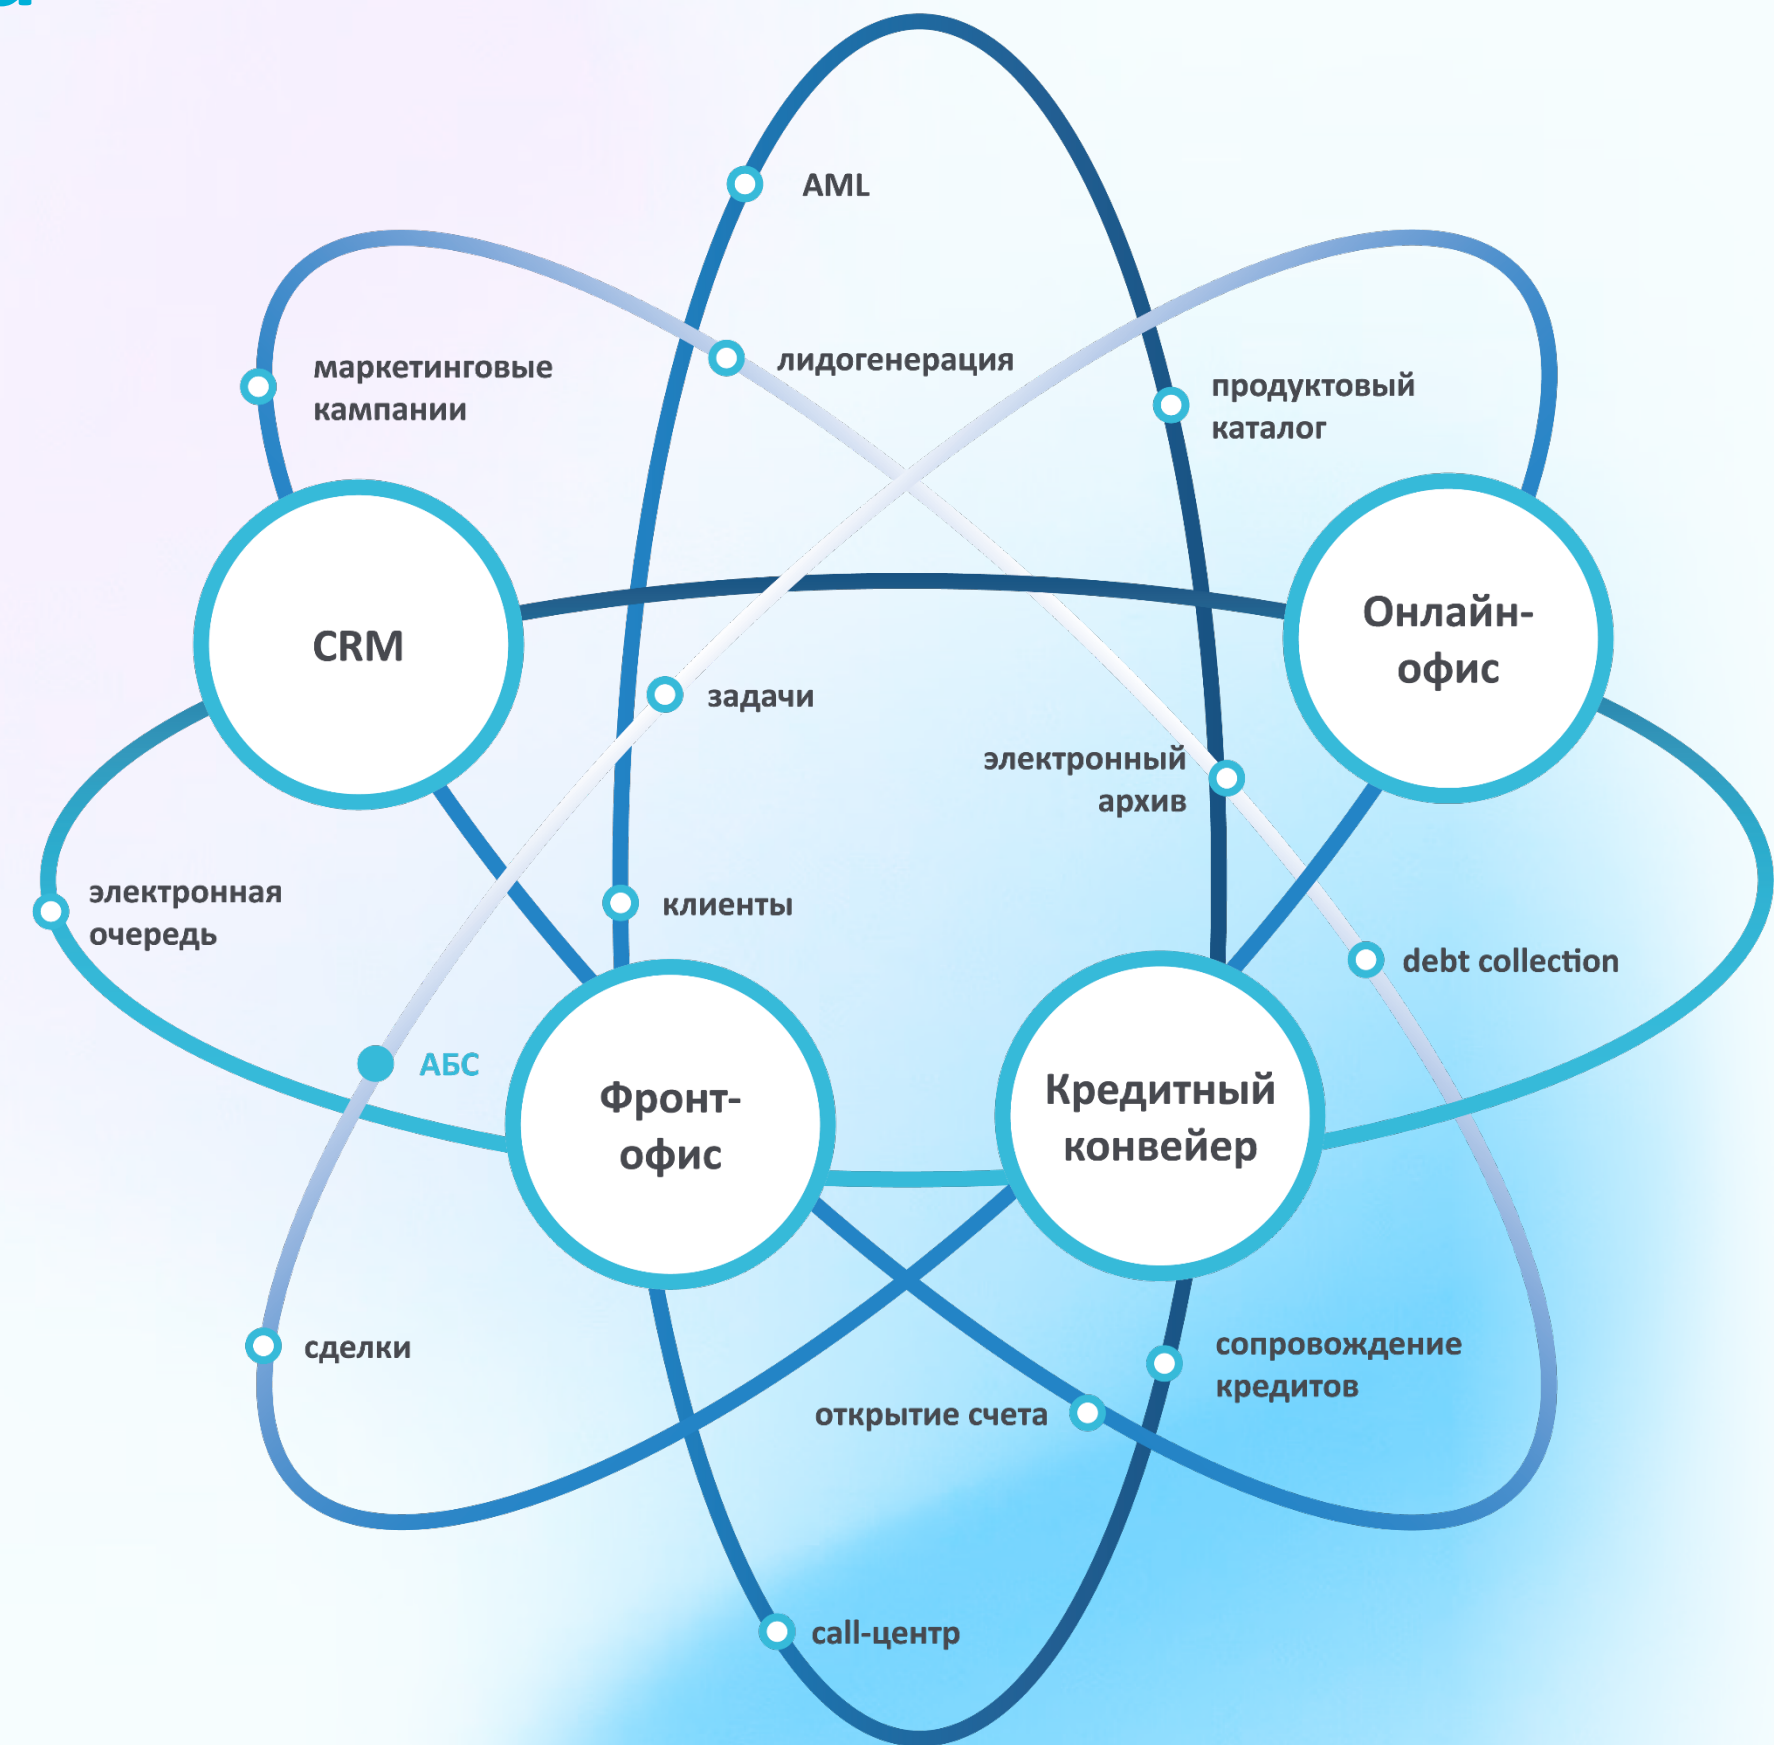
AML

маркетинговые кампании

лидогенерация

продуктовый каталог

CRM

Онлайн-офис

задачи

электронный архив

электронная очередь

клиенты

debt collection

АБС

Фронт-офис

Кредитный конвейер

сделки

сопровождение кредитов

открытие счета

call-центр